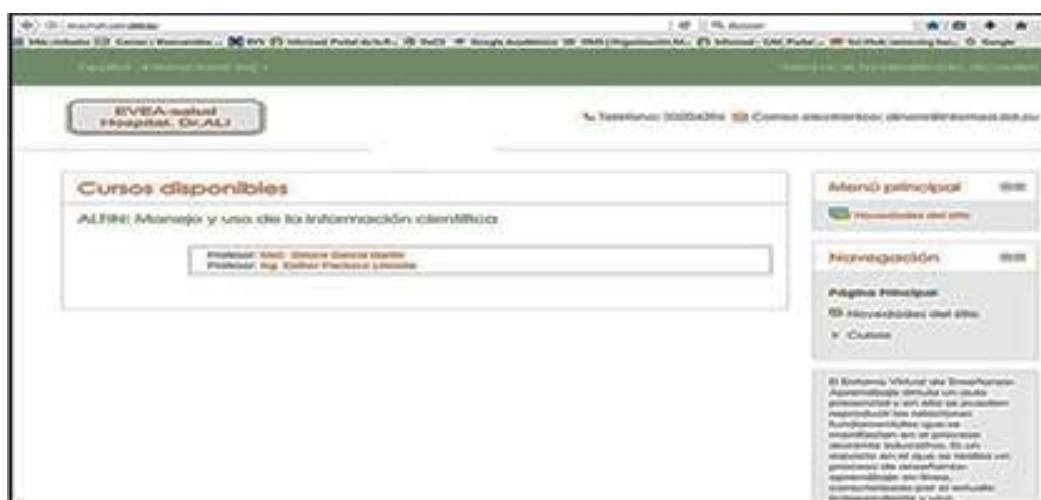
EVEA-salud Hospital. Dr.ALI

Teléfono: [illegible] Correo electrónico: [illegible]

Cursos disponibles

ALFIN: Manejo y uso de la información científica

Profesor: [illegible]
Profesor: Ing. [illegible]

Menú principal

Novedades del sitio

Navegación

Página Principal

Novedades del sitio

Cursos

El Entorno Virtual de Enseñanza-Aprendizaje simula un aula presencial y en ella se pueden reproducir los relaciones fundamentales que se manifiestan en el proceso docente educativo. Es un espacio en el que se realiza un proceso de enseñanza-aprendizaje en línea, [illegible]